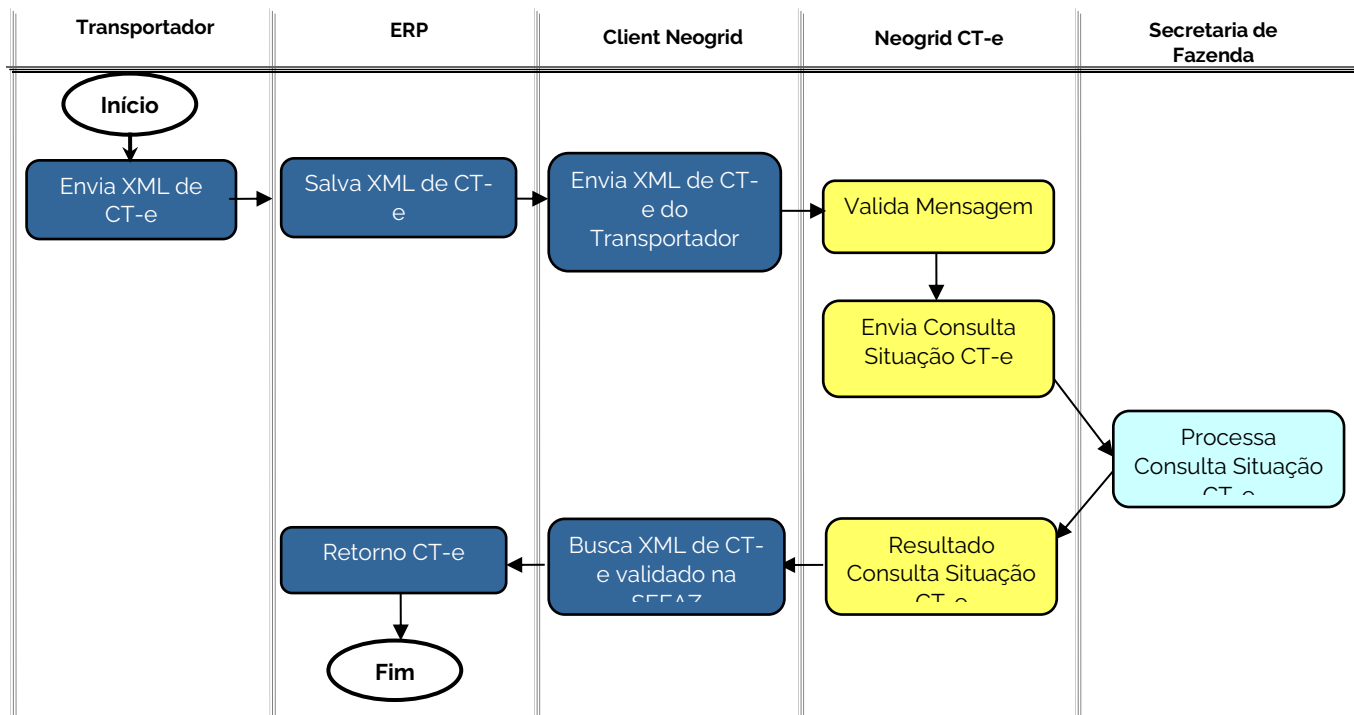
| Transportador | ERP | Client Neogrid | Neogrid CT-e | Secretaria de Fazenda |
|---|---|---|---|---|

Início

Envia XML de CT-e

Salva XML de CT-e

Envia XML de CT-e do Transportador

Valida Mensagem

Envia Consulta Situação CT-e

Processa Consulta Situação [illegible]

Resultado Consulta Situação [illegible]

Busca XML de CT-e validado na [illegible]

Retorno CT-e

Fim